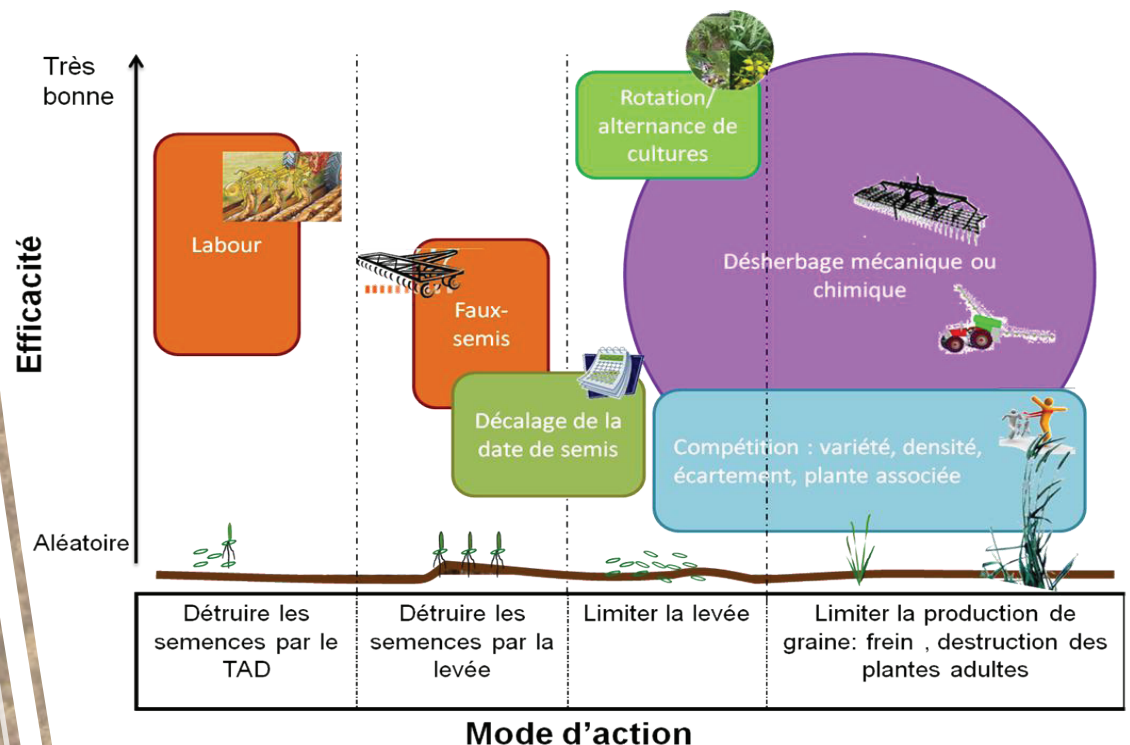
Très bonne

Efficacité

Aléatoire

Labour

Faux-semis

Décalage de la date de semis

Rotation/ alternance de cultures

Désherbage mécanique ou chimique

Compétition : variété, densité, écartement, plante associée

| Détruire les semences par le TAD | Détruire les semences par la levée | Limiter la levée | Limiter la production de graine: frein , destruction des plantes adultes |
|---|---|---|---|

Mode d’action